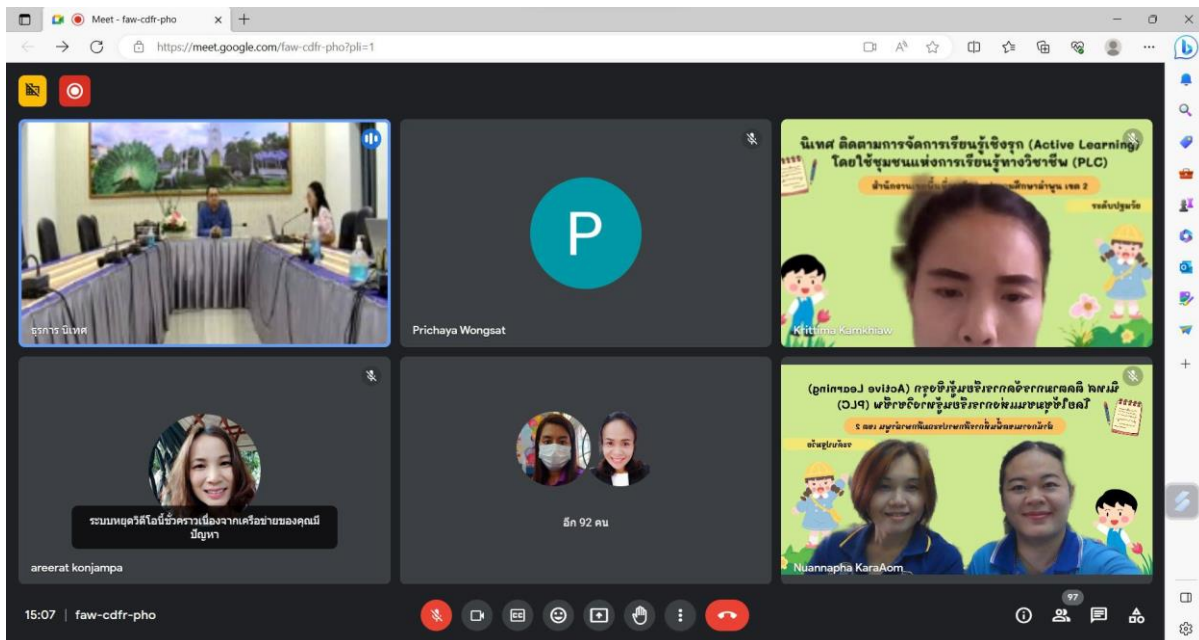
Meet - faw-cdfr-pho

https://meet.google.com/faw-cdfr-pho?pli=1

ธุรการ นิเทศ

Prichaya Wongsat

P

นิเทศ ติดตามการจัดการเรียนรู้เชิงรุก (Active Learning) โดยใช้ชุมชนแห่งการเรียนรู้ทางวิชาชีพ (PLC)

สำนักงาน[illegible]ศึกษาลำพูน เขต 2

ระดับปฐมวัย

Krittima Kamkniaw

ระบบหยุดวิดีโอนี้ชั่วคราวเนื่องจากเครือข่ายของคุณมีปัญหา

areerat konjampa

อีก 92 คน

นิเทศ ติดตามการจัดการเรียนรู้เชิงรุก (Active Learning) โดยใช้ชุมชนแห่งการเรียนรู้ทางวิชาชีพ (PLC)

Nuannapha KaraAom

15:07 | faw-cdfr-pho

97